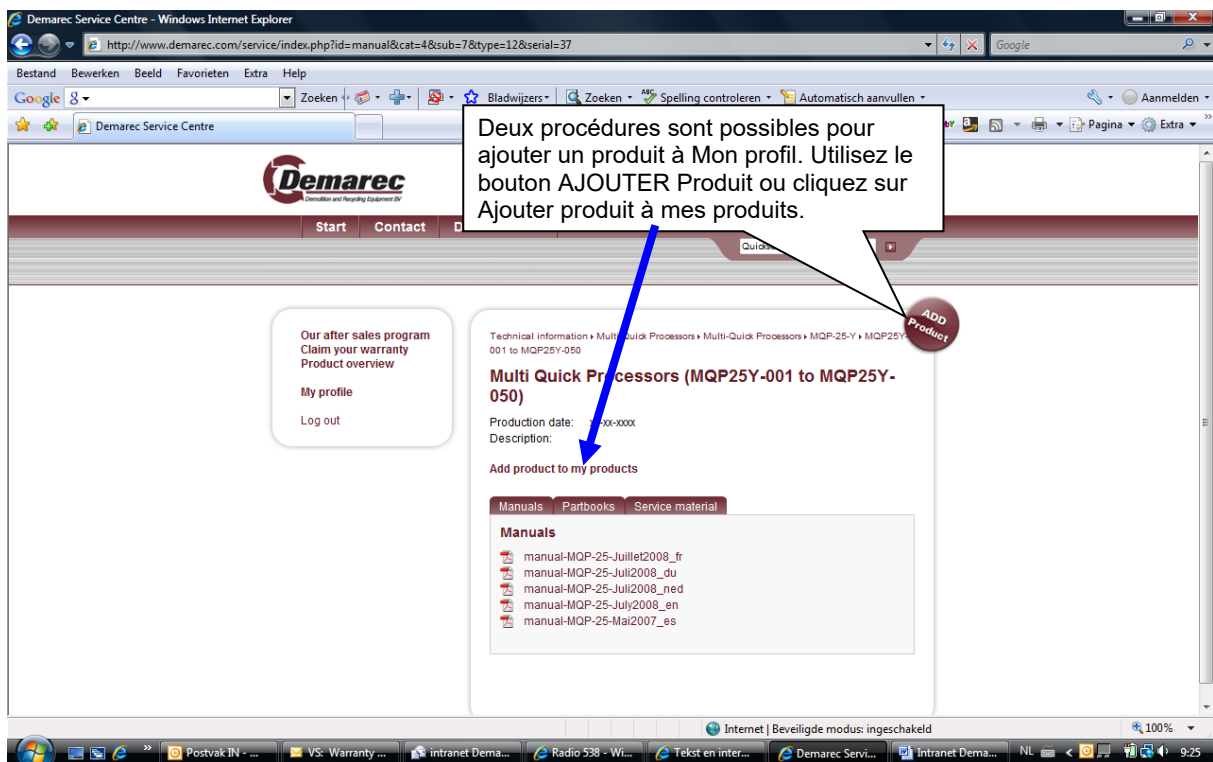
Demarec Service Centre - Windows Internet Explorer

http://www.demarec.com/service/index.php?id=manual&cat=4&sub=7&type=12&serial=37

Google

Bestand Bewerken Beeld Favorieten Extra Help

Google 8 Zoeken Bladwijzers Zoeken Spelling controleren Automatisch aanvullen Aanmelden

Demarec Service Centre

Pagina Extra

Deux procédures sont possibles pour ajouter un produit à Mon profil. Utilisez le bouton AJOUTER Produit ou cliquez sur Ajouter produit à mes produits.

Demarec
Demolition and Recycling Equipment BV

Start Contact D

Quick

ADD Product

Our after sales program
Claim your warranty
Product overview

My profile

Log out

Technical information › Multi-Quick Processors › Multi-Quick Processors › MQP-25-Y › MQP25Y-001 to MQP25Y-050

Multi Quick Processors (MQP25Y-001 to MQP25Y-050)

Production date: xx-xx-xxxx
Description:

Add product to my products

Manuals Partbooks Service material

Manuals

manual-MQP-25-Juillet2008_fr
manual-MQP-25-Juli2008_du
manual-MQP-25-Juli2008_ned
manual-MQP-25-July2008_en
manual-MQP-25-Mai2007_es

Internet | Beveiligde modus: ingeschakeld

100%

Postvak IN - ... VS: Warranty ... intranet Dema... Radio 538 - Wi... Tekst en inter... Demarec Servi... Intranet Dema... NL 9:25